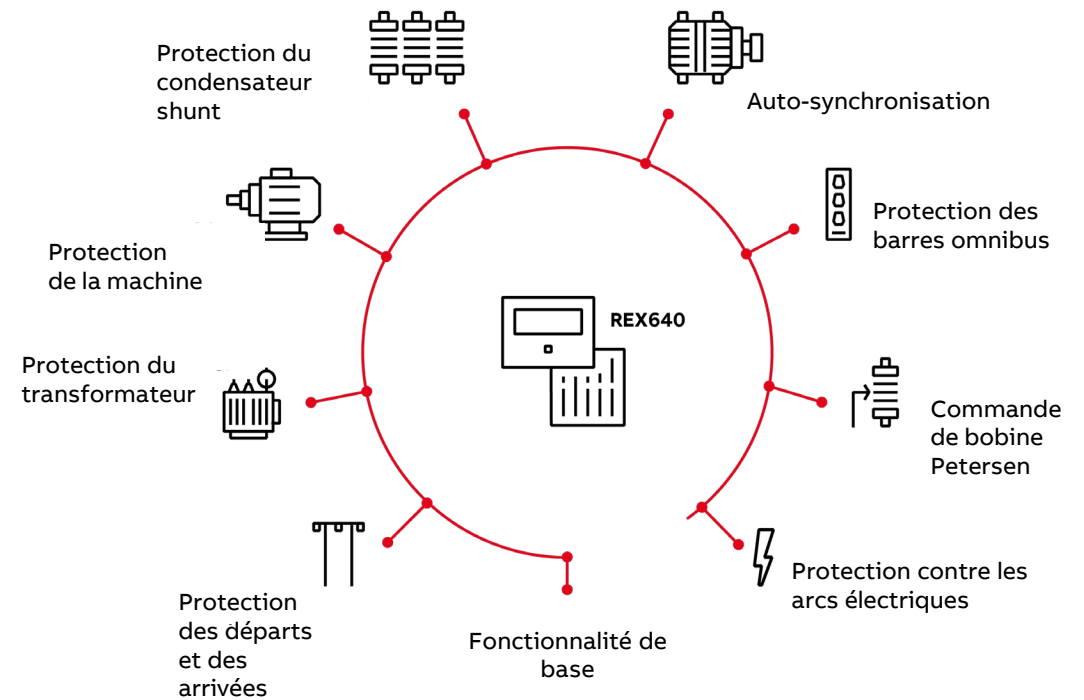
Protection du condensateur shunt

Auto-synchronisation

Protection des barres omnibus

Protection de la machine

REX640

Protection du transformateur

Commande de bobine Petersen

Protection contre les arcs électriques

Protection des départs et des arrivées

Fonctionnalité de base